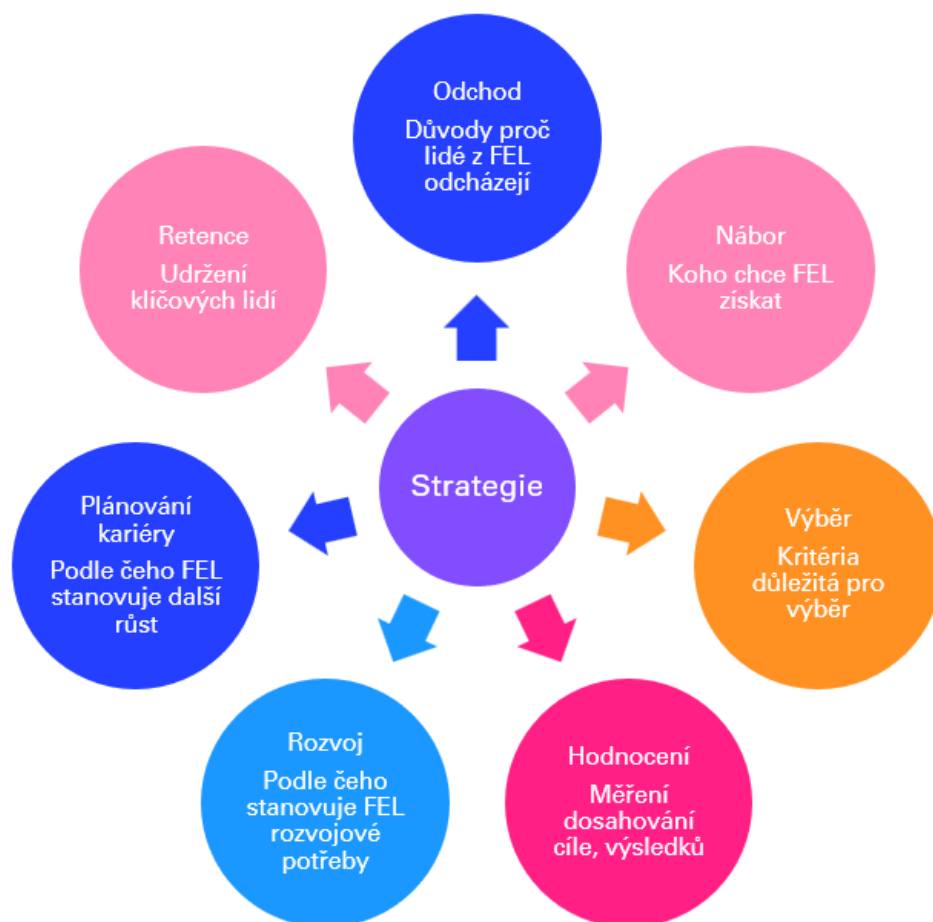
Odchod
Důvody proč lidé z FEL odcházejí

Retence
Udržení klíčových lidí

Nábor
Koho chce FEL získat

Strategie

Plánování kariéry
Podle čeho FEL stanovuje další růst

Výběr
Kritéria důležitá pro výběr

Rozvoj
Podle čeho stanovuje FEL rozvojové potřeby

Hodnocení
Měření dosahování cíle, výsledků